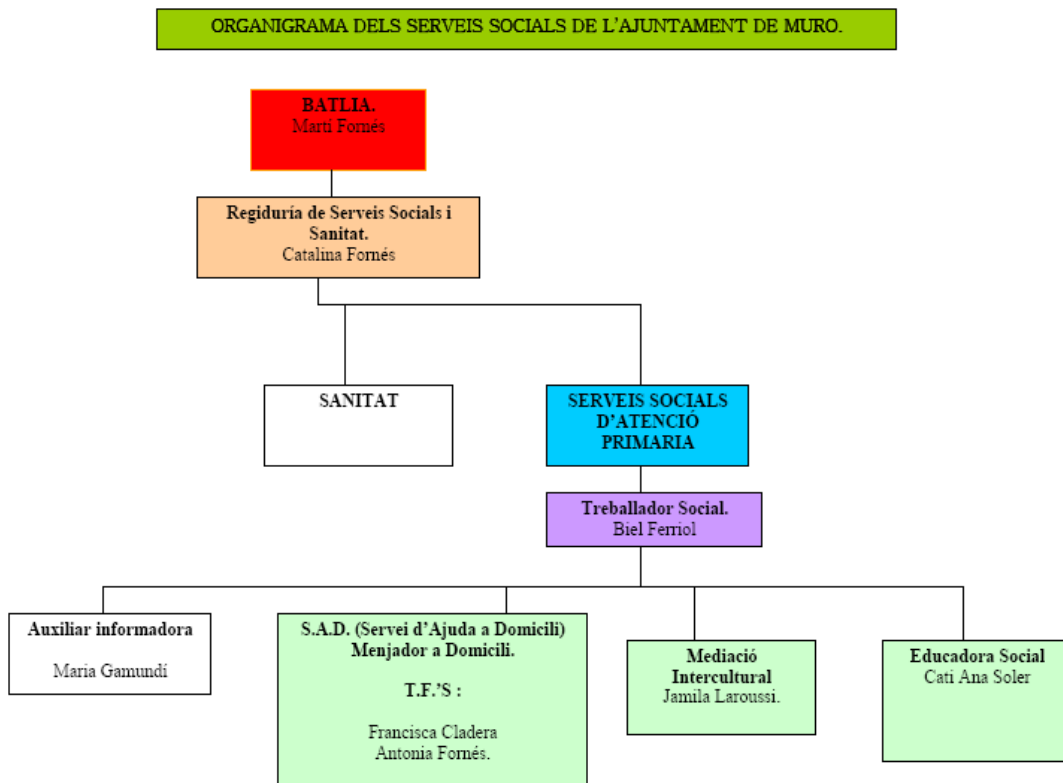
ORGANIGRAMA DELS SERVEIS SOCIALS DE L'AJUNTAMENT DE MURO.

BATLIA.
Martí Fornés

Regiduría de Serveis Socials i Sanitat.
Catalina Fornés

SANITAT

SERVEIS SOCIALS D'ATENCIÓ PRIMARIA

Treballador Social.
Biel Ferriol

Auxiliar informadora

Maria Gamundí

S.A.D. (Servei d'Ajuda a Domicili)
Menjador a Domicili.

T.F.'S :

Francisca Cladera
Antonia Fornés.

Mediació Intercultural
Jamila Laroussi.

Educadora Social
Cati Ana Soler